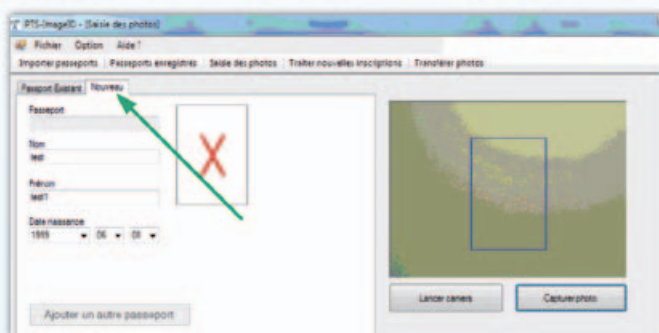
IPTS-ImageID - [Saisie des photos]

Fichier Option Aide ?

Importer passeports | Passeports enregistrés | Saisie des photos | Traiter nouvelles inscriptions | Transférer photos

Passeport Existant | Nouveau

Passeport

Nom
test

Prénom
test1

Date naissance
1999 06 08

Ajouter un autre passeport

Lancer caméra

Capturer photo